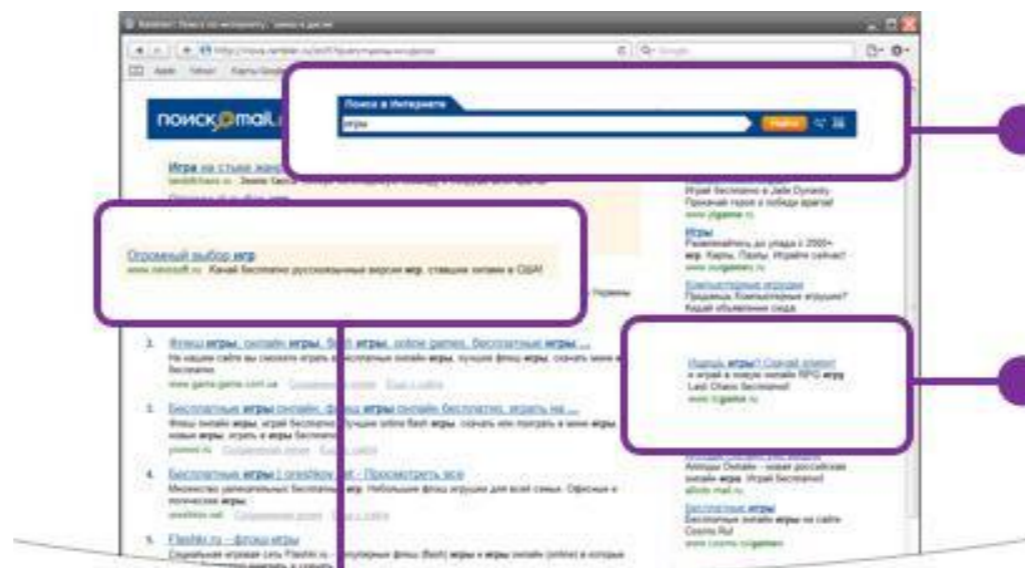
поиск@mail.ru

Поиск в Интернете

игры

Найти

Игры на стыке жанров

Огромный выбор игр
www.nevosoft.ru Качай бесплатно русскоязычные версии игр, ставших хитами в США!

Играй бесплатно в Jade Dynasty
Прокачай героя к победе врагов!
www.zlgame.ru

Игры
Развлекайтесь до упада с 2000+ игр. Карты, Пазлы. Играйте сейчас!
www.sugames.ru

Компьютерные игрушки
Продаешь Компьютерные игрушки?
Кидай объявление сюда

2. Флеш игры, онлайн игры, flash игры, online games, бесплатные игры ...
На нашем сайте вы сможете играть в бесплатные онлайн игры, лучшие флеш игры, скачать мини игры бесплатно
www.game-game.com.ua

3. Бесплатные игры онлайн, флеш игры онлайн бесплатно, играть на ...
Флеш онлайн игры, играй бесплатно лучшие online flash игры, скачать или поиграть в мини игры, новые игры, играть в игры бесплатно
yoxnet.ru

Ищешь игры? Сделай выбор!
и играй в новую онлайн RPG игру Last Chaos бесплатно!
www.4game.ru

4. Бесплатные игры | onedikey.net - Просмотреть все
Множество увлекательных бесплатных игр. Небольшие флеш игрушки для всей семьи.
onedikey.net

Аллоды Онлайн - новая российская игра. Играй бесплатно!
allods.mail.ru

Бесплатные игры
Бесплатные онлайн игры на сайте Cosmo.Ru!
www.cosmo.ru/games

5. Flashki.ru – флеш игры
Социальная игровая сеть Flashki.ru – популярные флеш (flash) игры и игры онлайн (online)